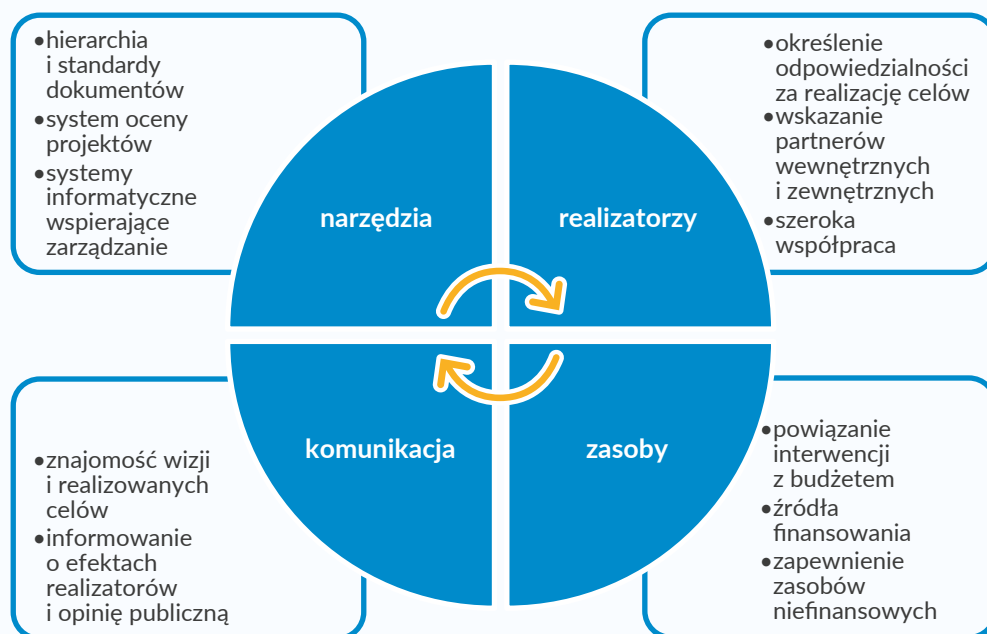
• hierarchia i standardy dokumentów
• system oceny projektów
• systemy informatyczne wspierające zarządzanie

• określenie odpowiedzialności za realizację celów
• wskazanie partnerów wewnętrznych i zewnętrznych
• szeroka współpraca

narzędzia

realizatorzy

komunikacja

zasoby

• znajomość wizji i realizowanych celów
• informowanie o efektach realizatorów i opinię publiczną

• powiązanie interwencji z budżetem
• źródła finansowania
• zapewnienie zasobów niefinansowych